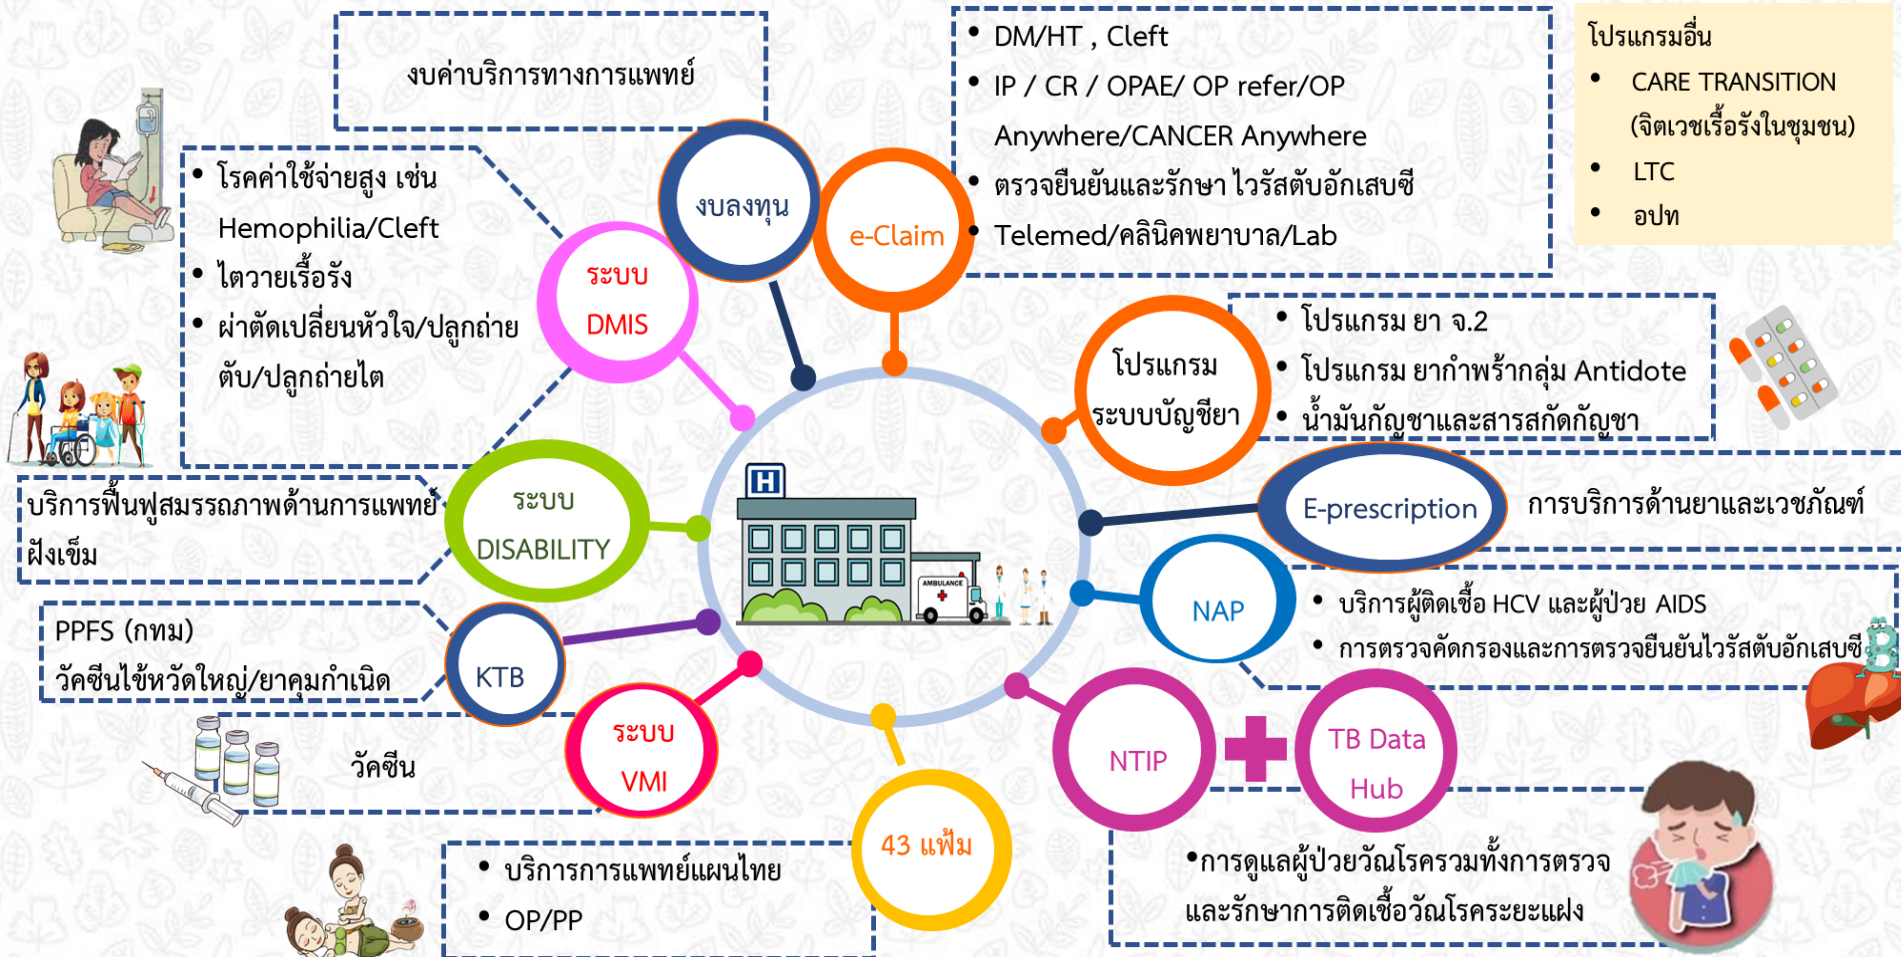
งบค่าบริการทางการแพทย์

• DM/HT , Cleft
• IP / CR / OPAE/ OP refer/OP Anywhere/CANCER Anywhere
• ตรวจยืนยันและรักษา ไวรัสตับอักเสบซี
• Telemed/คลินิคพยาบาล/Lab

โปรแกรมอื่น
• CARE TRANSITION (จิตเวชเรื้อรังในชุมชน)
• LTC
• อปท

• โรคค่าใช้จ่ายสูง เช่น Hemophilia/Cleft
• ไตวายเรื้อรัง
• ผ่าตัดเปลี่ยนหัวใจ/ปลูกถ่ายตับ/ปลูกถ่ายไต

งบลงทุน

e-Claim

ระบบ DMIS

โปรแกรม ระบบบัญชียา

• โปรแกรม ยา จ.2
• โปรแกรม ยากำพร้ากลุ่ม Antidote
• น้ำมันกัญชาและสารสกัดกัญชา

บริการฟื้นฟูสมรรถภาพด้านการแพทย์ ฝังเข็ม

ระบบ DISABILITY

H

AMBULANCE

E-prescription

การบริการด้านยาและเวชภัณฑ์

NAP

• บริการผู้ติดเชื้อ HCV และผู้ป่วย AIDS
• การตรวจคัดกรองและการตรวจยืนยันไวรัสตับอักเสบซี

PPFS (กทม)
วัคซีนไข้หวัดใหญ่/ยาคุมกำเนิด

KTB

ระบบ VMI

วัคซีน

NTIP

TB Data Hub

43 แฟ้ม

• บริการการแพทย์แผนไทย
• OP/PP

•การดูแลผู้ป่วยวัณโรครวมทั้งการตรวจและรักษาการติดเชื้อวัณโรคระยะแฝง